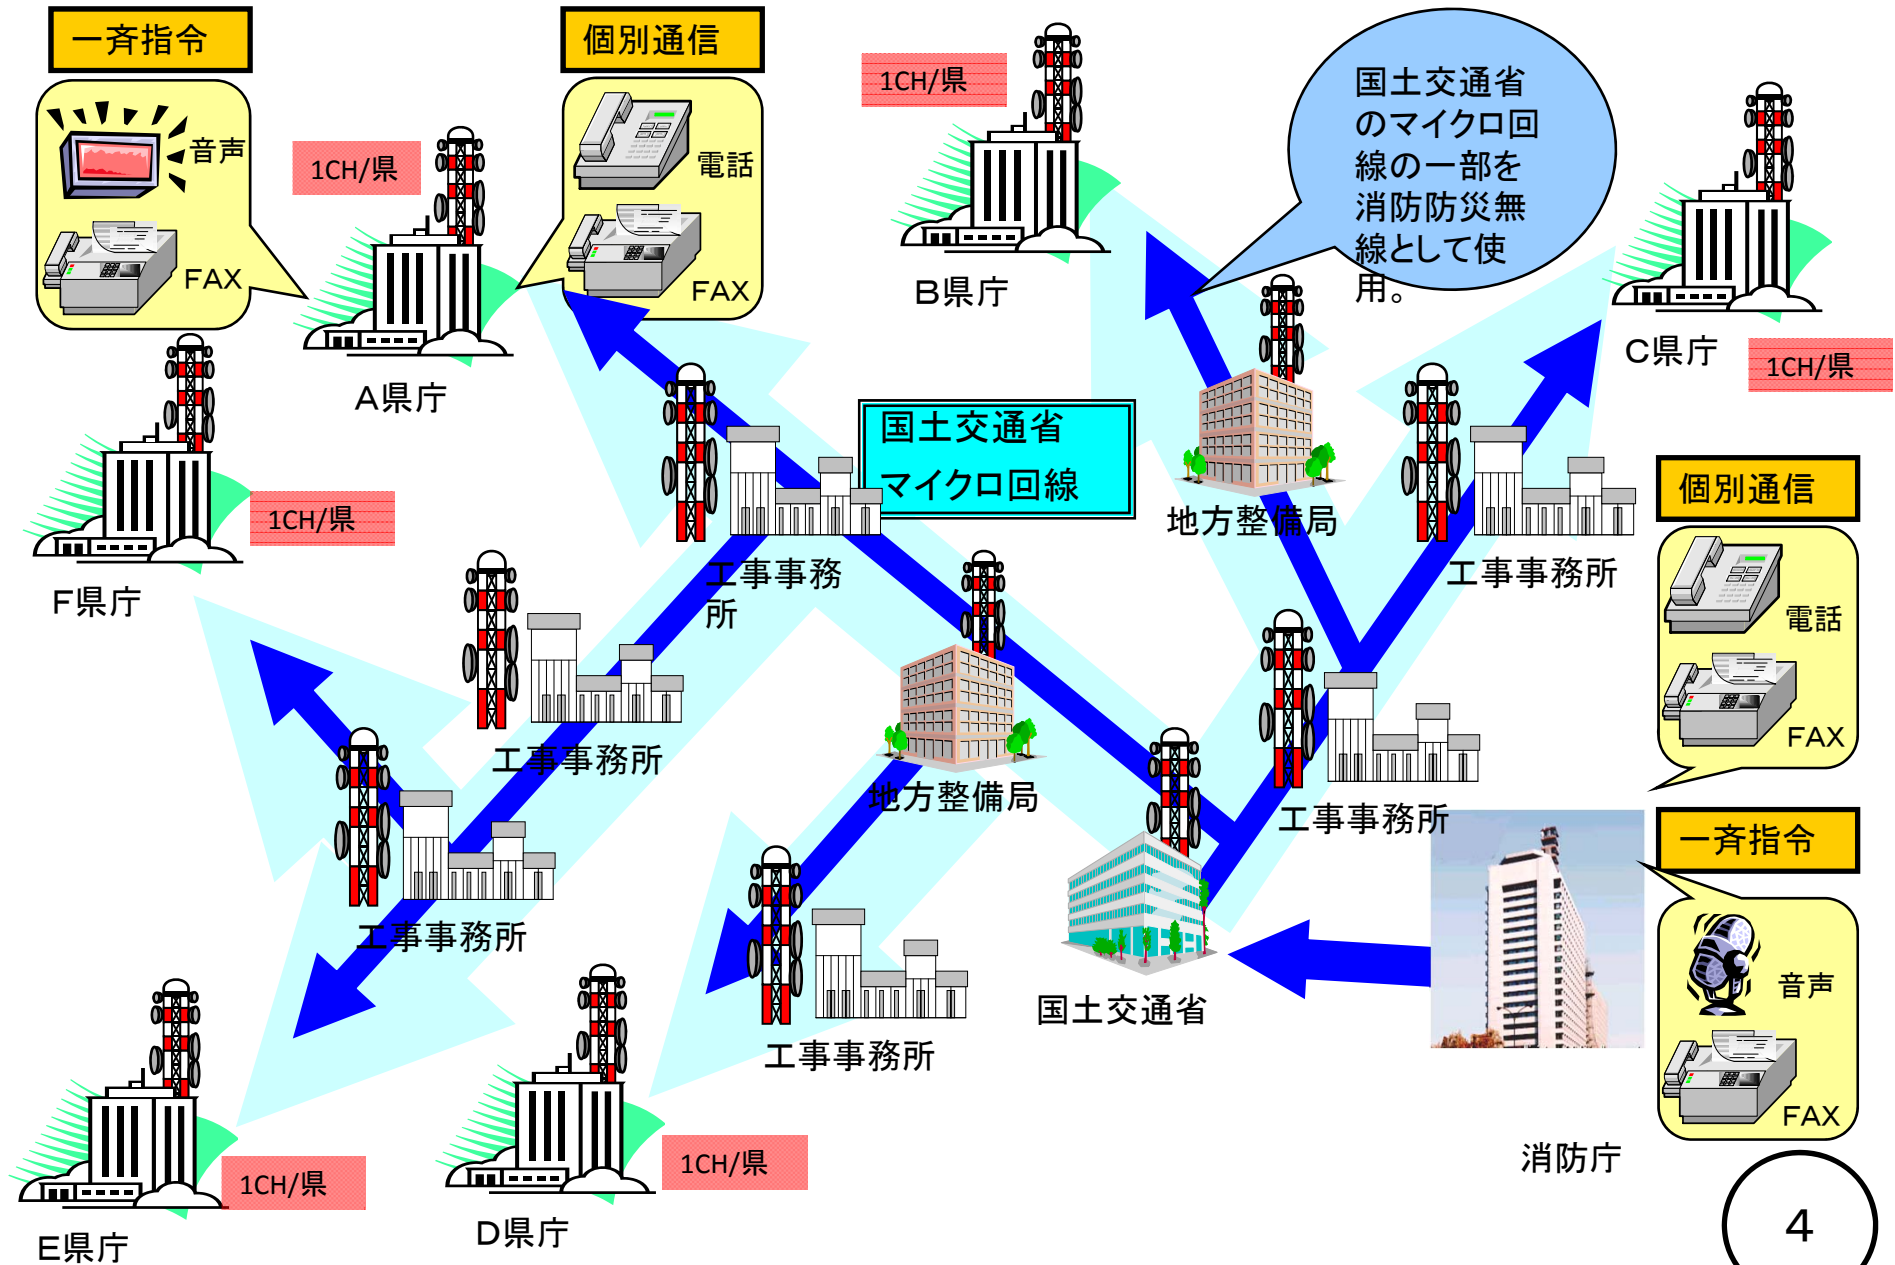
一斉指令

音声

FAX

個別通信

電話

FAX

1CH/県

A県庁

1CH/県

B県庁

国土交通省のマイクロ回線の一部を消防防災無線として使用。

C県庁

1CH/県

F県庁

1CH/県

国土交通省
マイクロ回線

地方整備局

工事事務所

工事事務所

個別通信

電話

FAX

工事事務所

地方整備局

工事事務所

工事事務所

一斉指令

工事事務所

国土交通省

音声

FAX

工事事務所

消防庁

E県庁

1CH/県

D県庁

1CH/県

4